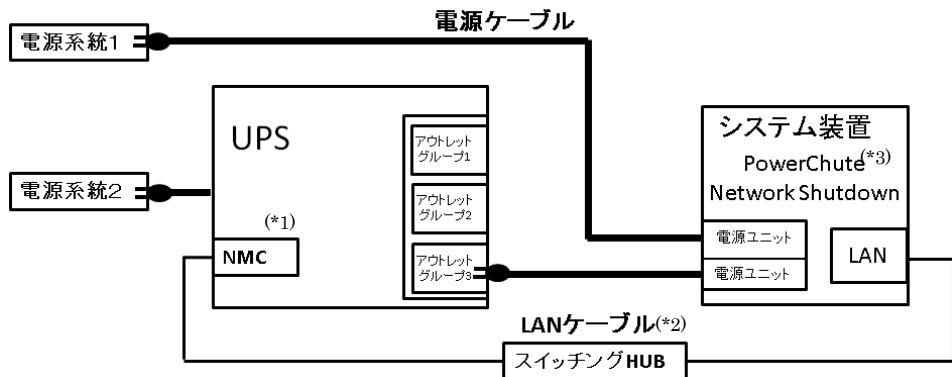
電源ケーブル

電源系統1

電源系統2

UPS

(*1)

NMC

アウトレットグループ1

アウトレットグループ2

アウトレットグループ3

システム装置

PowerChute$^{(*3)}$

Network Shutdown

電源ユニット

電源ユニット

LAN

LANケーブル(*2)

スイッチングHUB